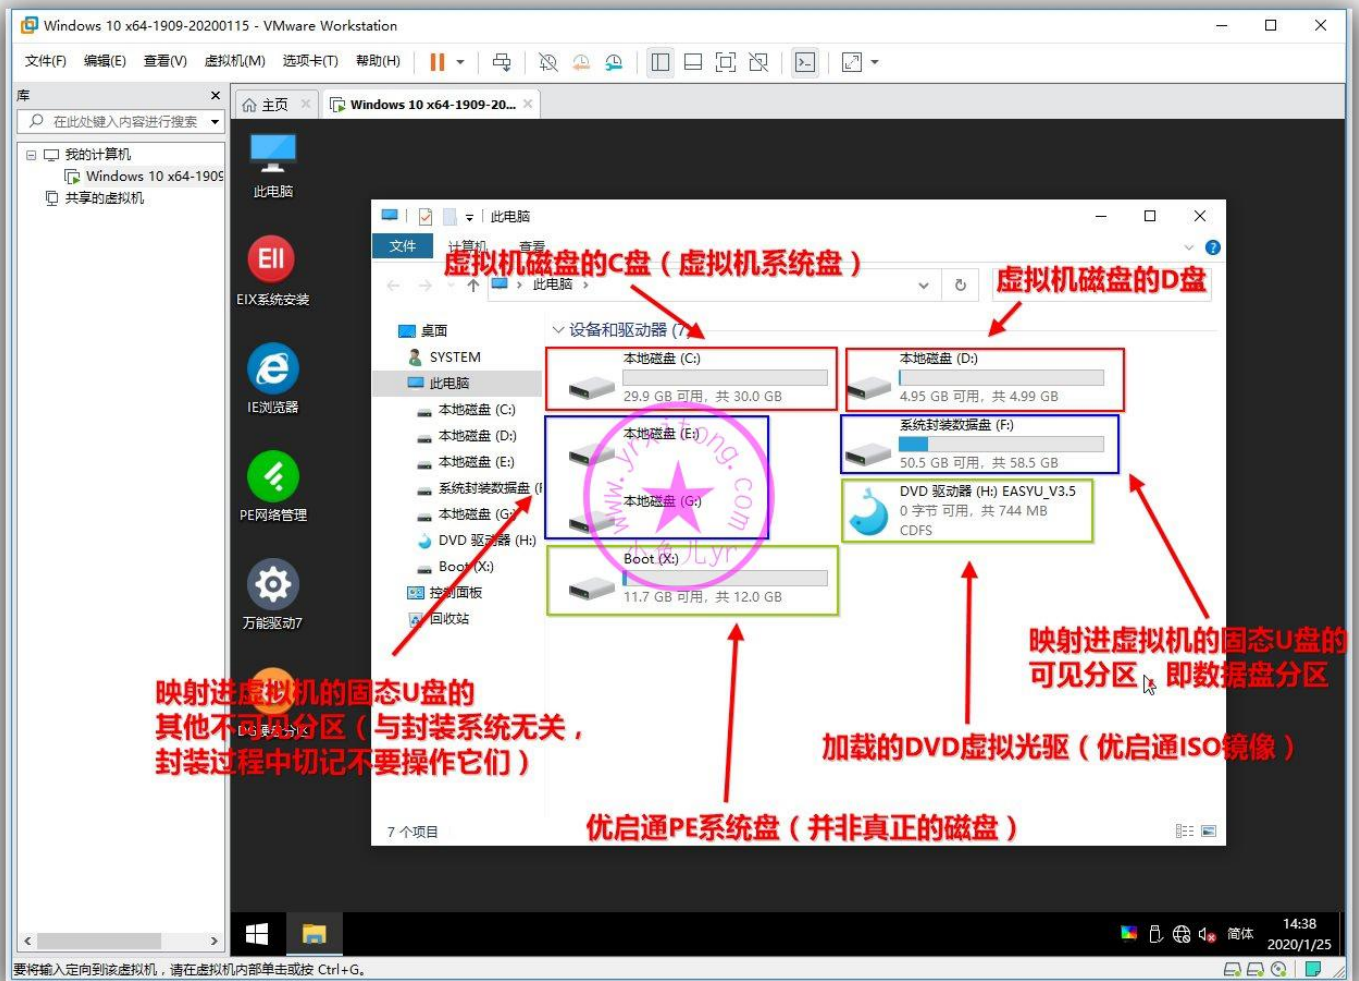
Windows 10 x64-1909-20200115 - VMware Workstation

文件(F) 编辑(E) 查看(V) 虚拟机(M) 选项卡(T) 帮助(H)

库
在此处键入内容进行搜索
我的计算机
Windows 10 x64-1909
共享的虚拟机

主页
Windows 10 x64-1909-20...

此电脑
EIX系统安装
IE浏览器
PE网络管理
万能驱动7

此电脑
文件 计算机 查看
此电脑

虚拟机磁盘的C盘（虚拟机系统盘）
虚拟机磁盘的D盘

桌面
SYSTEM
此电脑
本地磁盘 (C:)
本地磁盘 (D:)
本地磁盘 (E:)
系统封装数据盘 (F
本地磁盘 (G:)
DVD 驱动器 (H:)
Boot (X:)
控制面板
回收站

设备和驱动器 (7)

本地磁盘 (C:)
29.9 GB 可用，共 30.0 GB

本地磁盘 (D:)
4.95 GB 可用，共 4.99 GB

本地磁盘 (E:)

系统封装数据盘 (F:)
50.5 GB 可用，共 58.5 GB

本地磁盘 (G:)

DVD 驱动器 (H:) EASYU_V3.5
0 字节 可用，共 744 MB
CDFS

Boot (X:)
11.7 GB 可用，共 12.0 GB

www.yrxitong.com
小白Lyr

映射进虚拟机的固态U盘的其他不可见分区（与封装系统无关，封装过程中切记不要操作它们）

映射进虚拟机的固态U盘的可见分区，即数据盘分区

加载的DVD虚拟光驱（优启通ISO镜像）

优启通PE系统盘（并非真正的磁盘）

7 个项目

简体
14:38
2020/1/25

要将输入定向到该虚拟机，请在虚拟机内部单击或按 Ctrl+G。